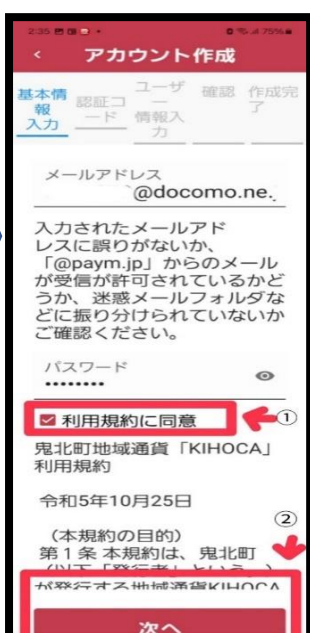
2:35 75%

< アカウント作成

基本情報入力 認証コード ユーザー情報入力 確認 作成完了

メールアドレス
@docomo.ne.

入力されたメールアドレスに誤りがないか、「@paym.jp」からのメールが受信が許可されているかどうか、迷惑メールフォルダなどに振り分けられていないかご確認ください。

パスワード
••••••••

☑ 利用規約に同意 ①

鬼北町地域通貨「KIHOCA」利用規約

令和5年10月25日

（本規約の目的）
第１条 本規約は、鬼北町 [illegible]
が発行する地域通貨KIHOCA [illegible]

②

次へ